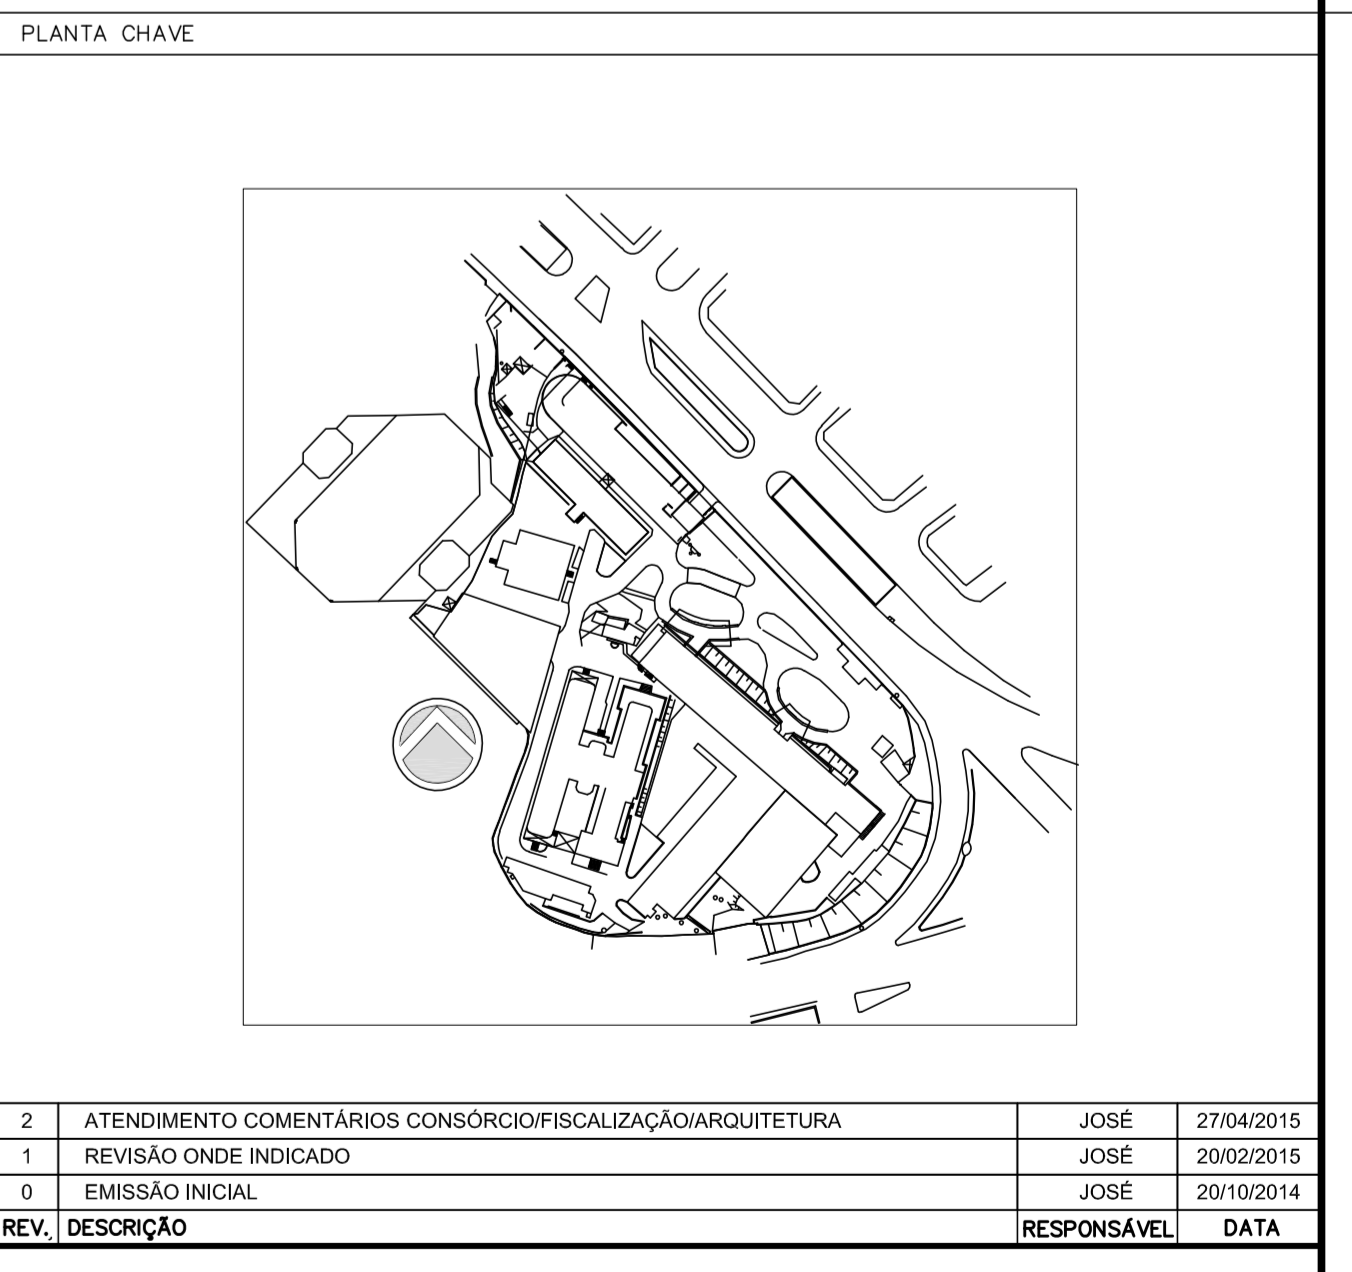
PLANTA CHAVE

| 2 | ATENDIMENTO COMENTÁRIOS CONSÓRCIO/FISCALIZAÇÃO/ARQUITETURA | JOSÉ | 27/04/2015 |
|---|---|---|---|
| 1 | REVISÃO ONDE INDICADO | JOSÉ | 20/02/2015 |
| 0 | EMISSÃO INICIAL | JOSÉ | 20/10/2014 |
| REV. | DESCRIÇÃO | RESPONSÁVEL | DATA |